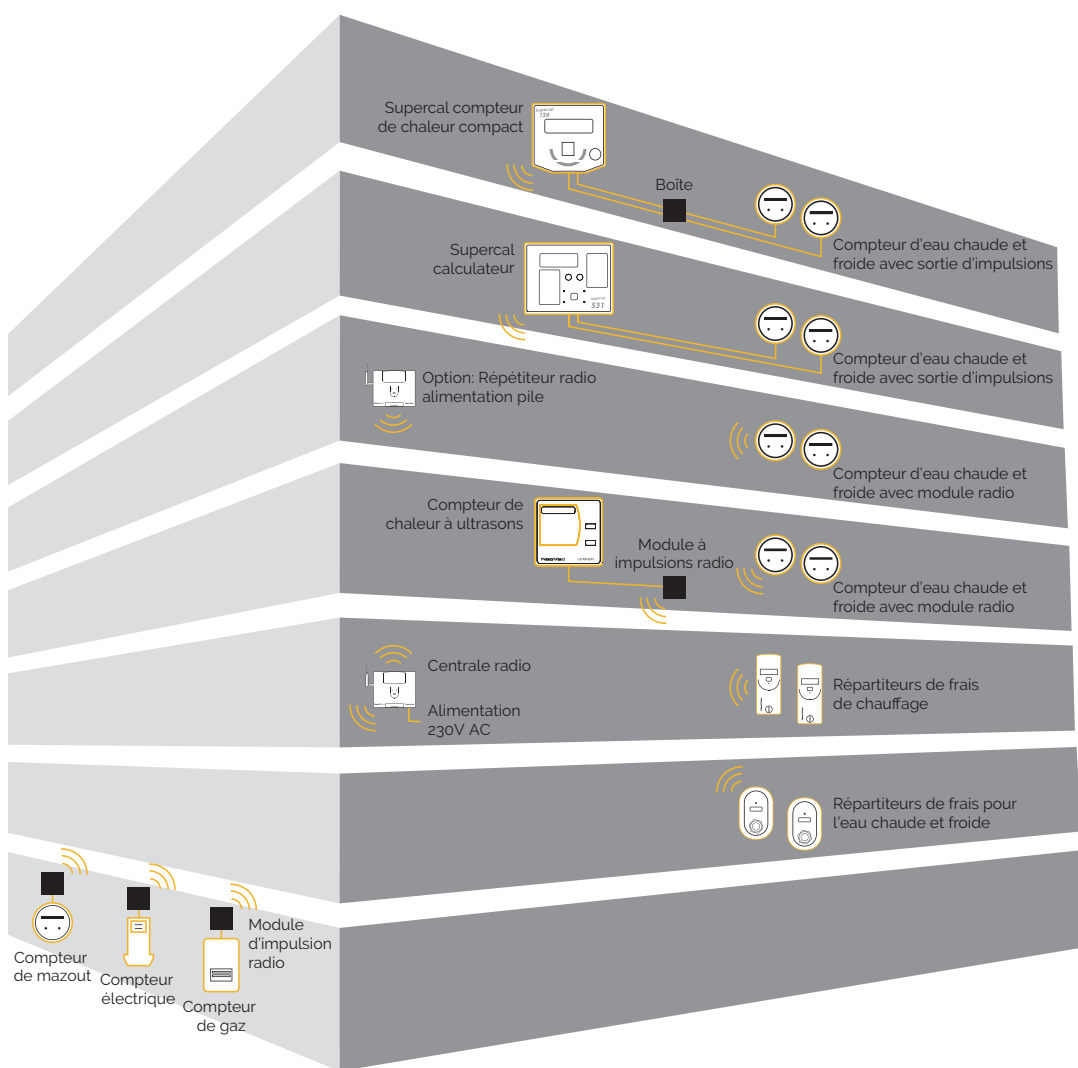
Supercal compteur de chaleur compact

739

Boîte

Compteur d'eau chaude et froide avec sortie d'impulsions

Supercal calculateur

531

Compteur d'eau chaude et froide avec sortie d'impulsions

Option: Répétiteur radio alimentation pile

Compteur d'eau chaude et froide avec module radio

Compteur de chaleur à ultrasons

Module à impulsions radio

Compteur d'eau chaude et froide avec module radio

Centrale radio

Alimentation 230V AC

Répartiteurs de frais de chauffage

Répartiteurs de frais pour l'eau chaude et froide

Compteur de mazout

Compteur électrique

Module d'impulsion radio

Compteur de gaz